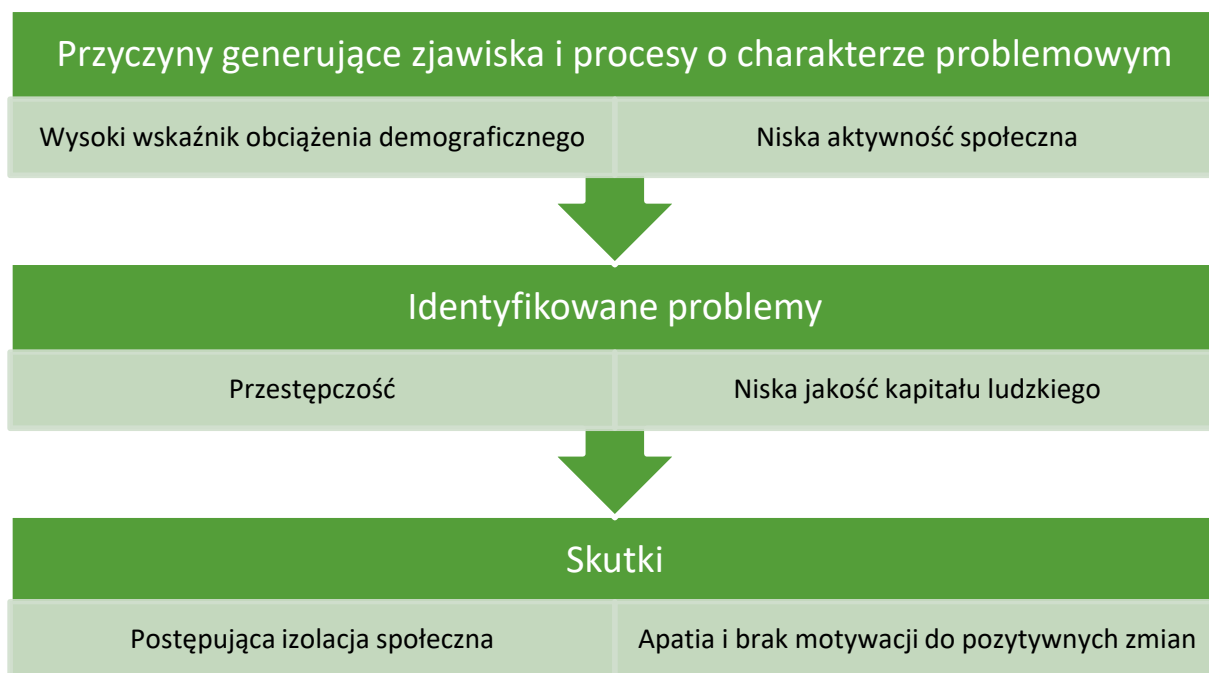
Przyczyny generujące zjawiska i procesy o charakterze problemowym

Wysoki wskaźnik obciążenia demograficznego

Niska aktywność społeczna

Identyfikowane problemy

Przestępczość

Niska jakość kapitału ludzkiego

Skutki

Postępująca izolacja społeczna

Apatia i brak motywacji do pozytywnych zmian